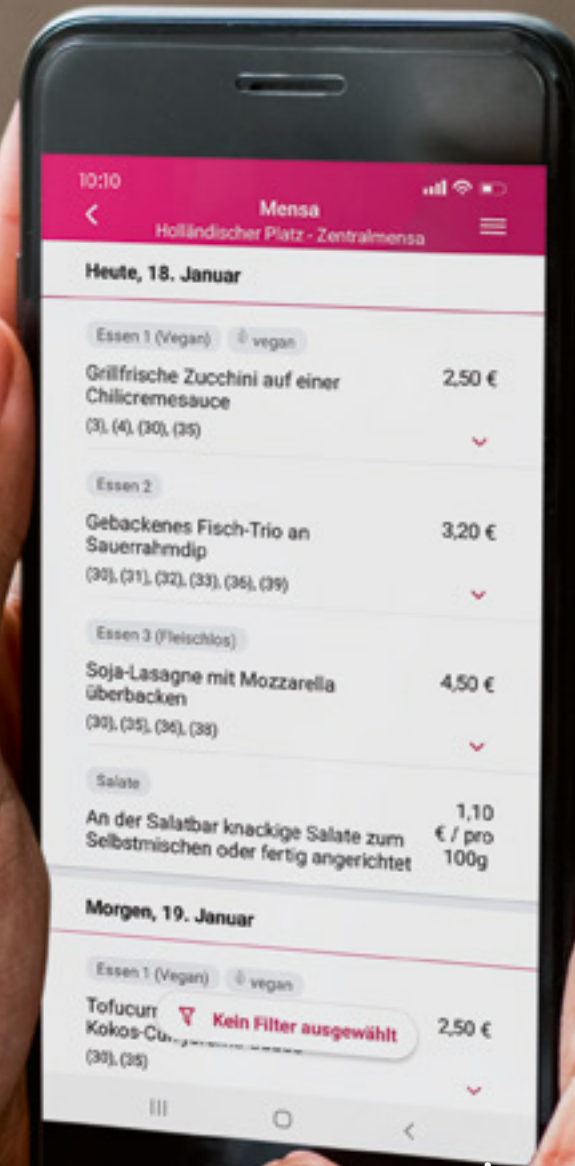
10:10

Mensa
Holländischer Platz - Zentralmensa

Heute, 18. Januar

Essen 1 (Vegan) vegan

Grillfrische Zucchini auf einer Chilicremesauce 2,50 €

(3), (4), (30), (35)

Essen 2

Gebackenes Fisch-Trio an Sauerrahmdip 3,20 €

(30), (31), (32), (33), (36), (39)

Essen 3 (Fleischlos)

Soja-Lasagne mit Mozzarella überbacken 4,50 €

(30), (35), (36), (38)

Salate

An der Salatbar knackige Salate zum Selbstmischen oder fertig angerichtet 1,10 € / pro 100g

Morgen, 19. Januar

Essen 1 (Vegan) vegan

Tofucurr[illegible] Kokos-Cu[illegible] 2,50 €

(30), (35)

Kein Filter ausgewählt